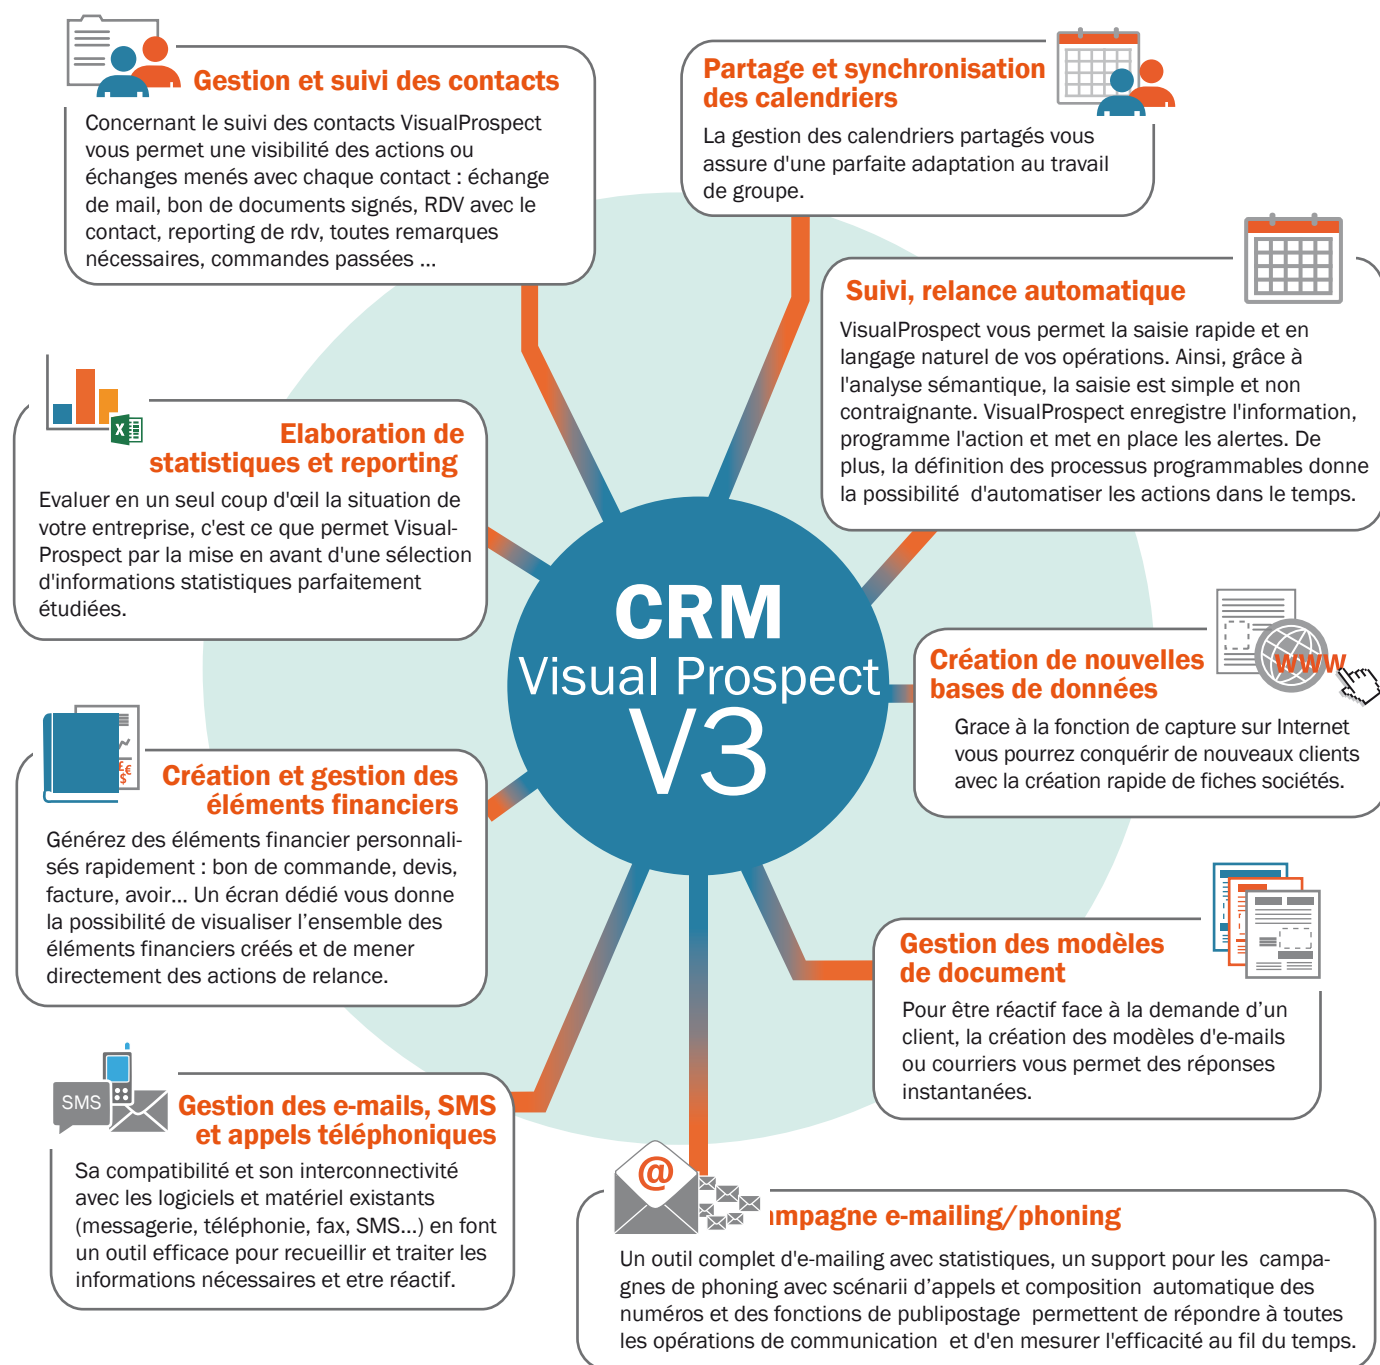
Gestion et suivi des contacts

Concernant le suivi des contacts VisualProspect vous permet une visibilité des actions ou échanges menés avec chaque contact : échange de mail, bon de documents signés, RDV avec le contact, reporting de rdv, toutes remarques nécessaires, commandes passées ...

Partage et synchronisation des calendriers

La gestion des calendriers partagés vous assure d'une parfaite adaptation au travail de groupe.

Suivi, relance automatique

VisualProspect vous permet la saisie rapide et en langage naturel de vos opérations. Ainsi, grâce à l'analyse sémantique, la saisie est simple et non contraignante. VisualProspect enregistre l'information, programme l'action et met en place les alertes. De plus, la définition des processus programmables donne la possibilité d'automatiser les actions dans le temps.

Elaboration de statistiques et reporting

Evaluer en un seul coup d'œil la situation de votre entreprise, c'est ce que permet VisualProspect par la mise en avant d'une sélection d'informations statistiques parfaitement étudiées.

CRM
Visual Prospect
V3

Création de nouvelles bases de données

WWW

Grace à la fonction de capture sur Internet vous pourrez conquérir de nouveaux clients avec la création rapide de fiches sociétés.

Création et gestion des éléments financiers

Générez des éléments financier personnalisés rapidement : bon de commande, devis, facture, avoir... Un écran dédié vous donne la possibilité de visualiser l'ensemble des éléments financiers créés et de mener directement des actions de relance.

Gestion des modèles de document

Pour être réactif face à la demande d'un client, la création des modèles d'e-mails ou courriers vous permet des réponses instantanées.

SMS

Gestion des e-mails, SMS et appels téléphoniques

Sa compatibilité et son interconnectivité avec les logiciels et matériel existants (messagerie, téléphonie, fax, SMS...) en font un outil efficace pour recueillir et traiter les informations nécessaires et etre réactif.

@

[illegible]mpagne e-mailing/phoning

Un outil complet d'e-mailing avec statistiques, un support pour les campagnes de phoning avec scénarii d'appels et composition automatique des numéros et des fonctions de publipostage permettent de répondre à toutes les opérations de communication et d'en mesurer l'efficacité au fil du temps.